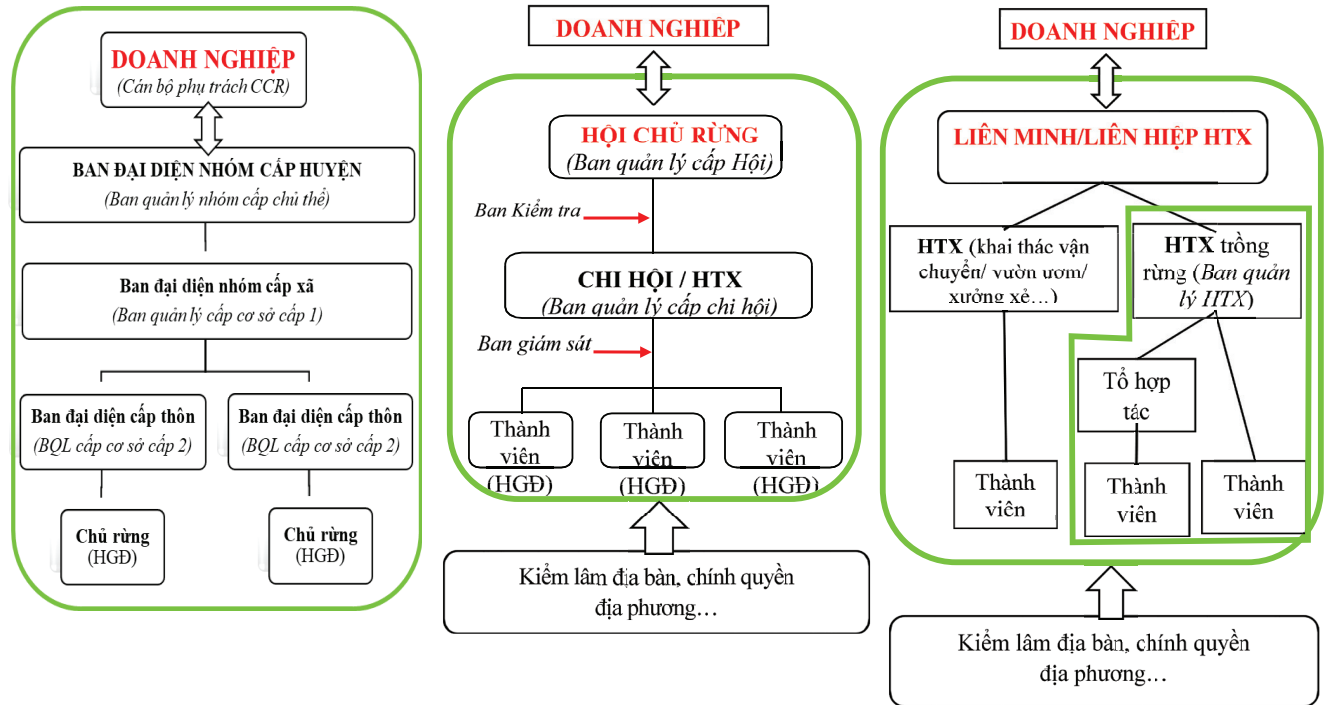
DOANH NGHIỆP
(Cán bộ phụ trách CCR)

BAN ĐẠI DIỆN NHÓM CẤP HUYỆN
(Ban quản lý nhóm cấp chủ thể)

Ban đại diện nhóm cấp xã
(Ban quản lý cấp cơ sở cấp 1)

Ban đại diện cấp thôn
(BQL cấp cơ sở cấp 2)

Ban đại diện cấp thôn
(BQL cấp cơ sở cấp 2)

Chủ rừng
(HGĐ)

Chủ rừng
(HGĐ)

DOANH NGHIỆP

HỘI CHỦ RỪNG
(Ban quản lý cấp Hội)

Ban Kiểm tra

CHI HỘI / HTX
(Ban quản lý cấp chi hội)

Ban giám sát

Thành viên
(HGĐ)

Thành viên
(HGĐ)

Thành viên
(HGĐ)

Kiểm lâm địa bàn, chính quyền địa phương…

DOANH NGHIỆP

LIÊN MINH/LIÊN HIỆP HTX

HTX (khai thác vận chuyển/ vườn ươm/ xưởng xẻ…)

HTX trồng rừng (Ban quản lý HTX)

Tổ hợp tác

Thành viên

Thành viên

Thành viên

Kiểm lâm địa bàn, chính quyền địa phương…